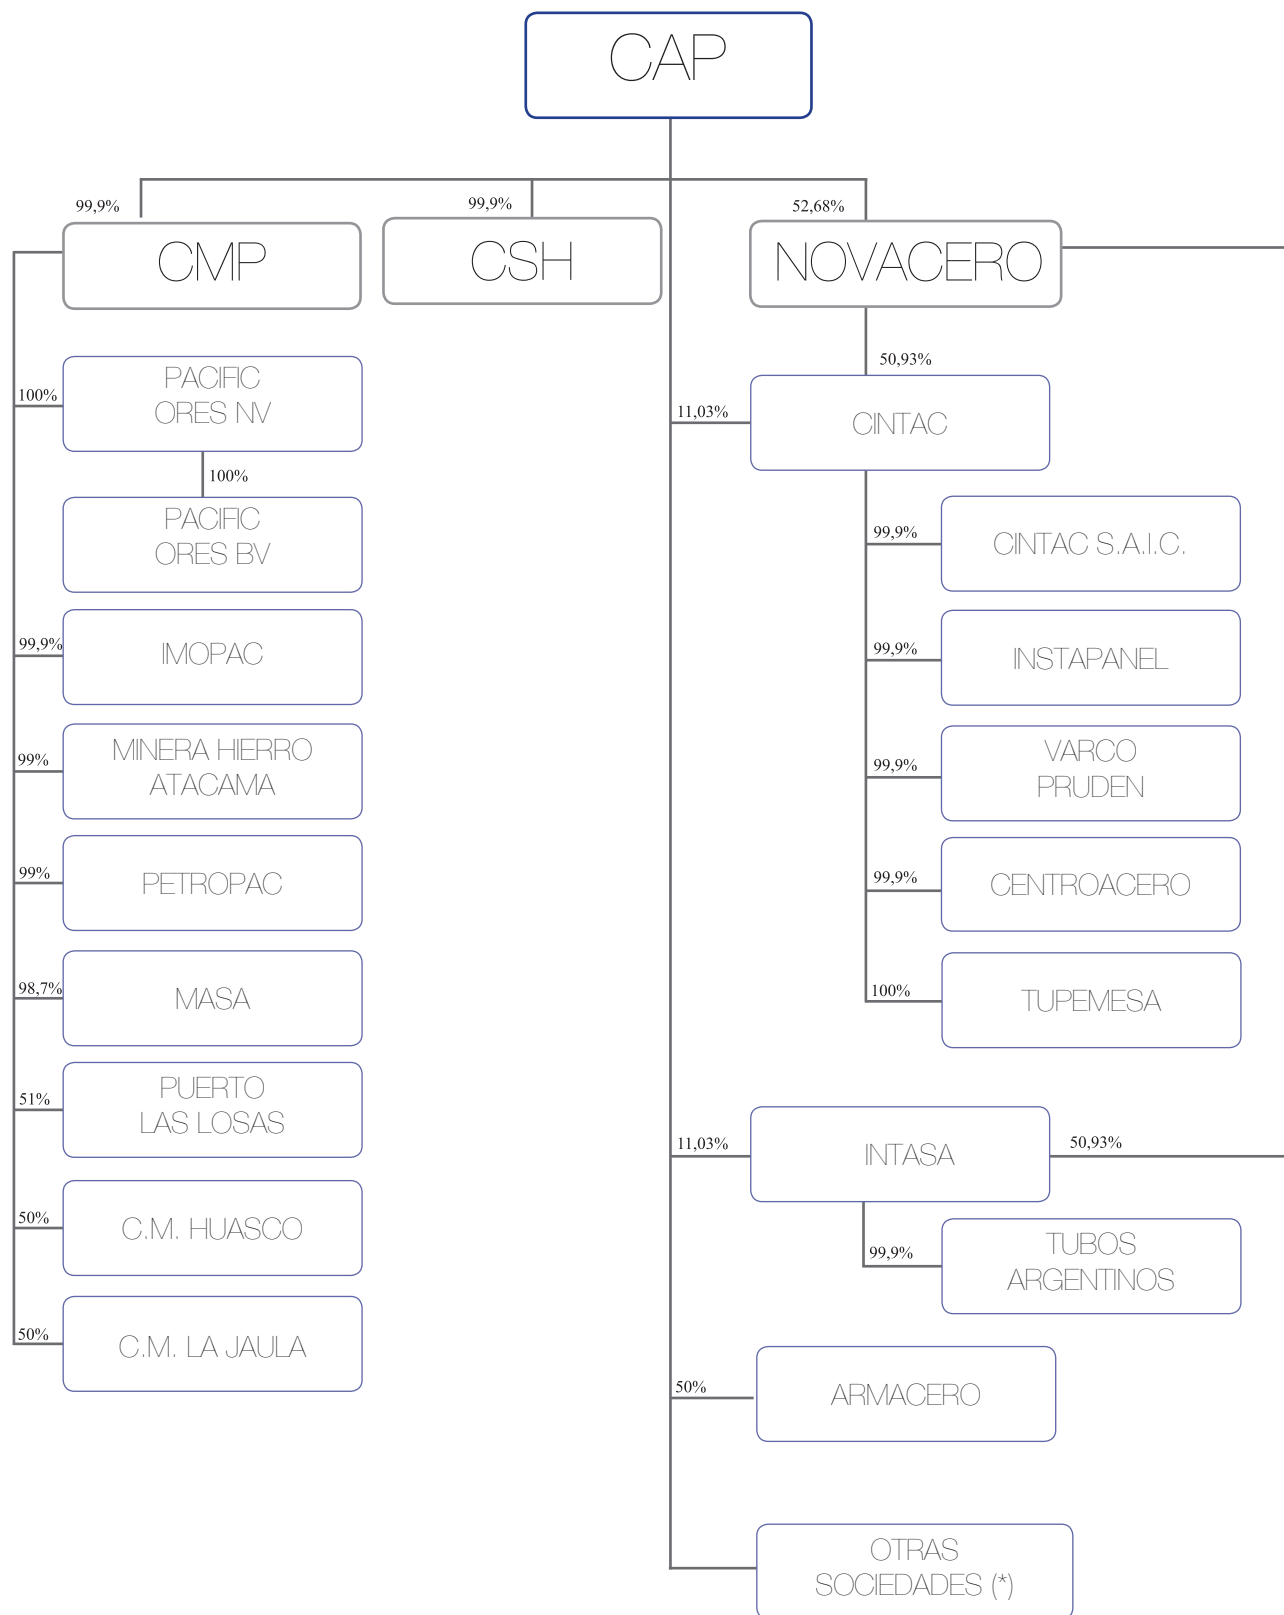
CAP

99,9%
CMP

99,9%
CSH

52,68%
NOVACERO

100%
PACIFIC ORES NV

100%
PACIFIC ORES BV

99,9%
IMOPAC

99%
MINERA HIERRO ATACAMA

99%
PETROPAC

98,7%
MASA

51%
PUERTO LAS LOSAS

50%
C.M. HUASCO

50%
C.M. LA JAULA

50,93%
11,03%
CINTAC

99,9%
CINTAC S.A.I.C.

99,9%
INSTAPANEL

99,9%
VARCO PRUDEN

99,9%
CENTROACERO

100%
TUPEMESA

11,03%
INTASA
50,93%

99,9%
TUBOS ARGENTINOS

50%
ARMACERO

OTRAS SOCIEDADES (*)